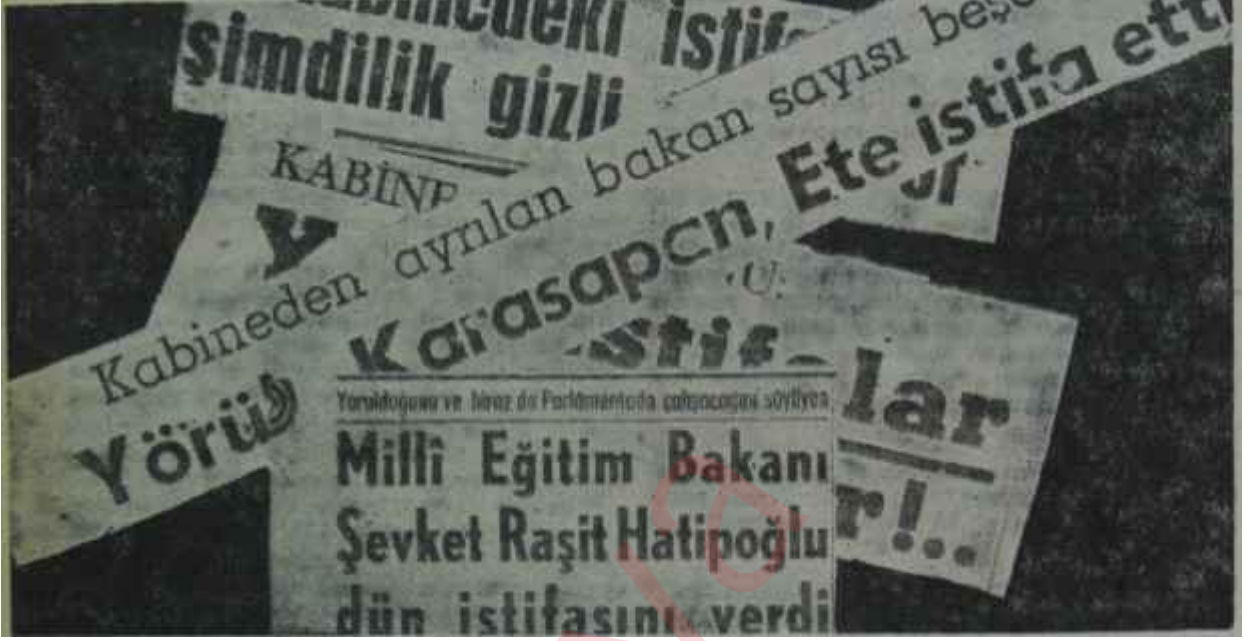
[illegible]binedeki istif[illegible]
şimdilik gizli

KABİNE
Y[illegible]

Kabineden ayrılan bakan sayısı beş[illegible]
Karasapcn, Ete istifa etti
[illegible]or

Yörü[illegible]

istif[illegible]lar
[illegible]r!..

Yorulduğunu ve biraz da Parlamentoda çalışacağını söyliyen
Millî Eğitim Bakanı Şevket Raşit Hatipoğlu dün istifasını verdi